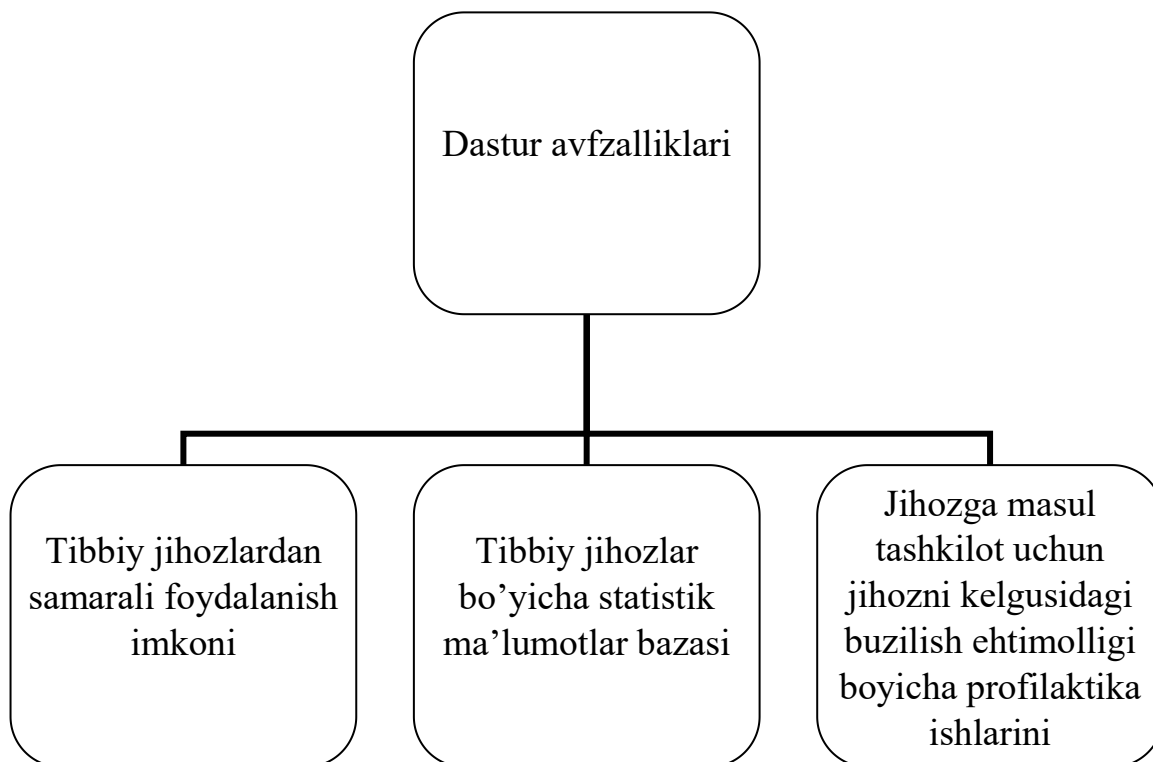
Dastur avfzalliklari

Tibbiy jihozlardan samarali foydalanish imkoni

Tibbiy jihozlar bo'yicha statistik ma'lumotlar bazasi

Jihozga masul tashkilot uchun jihozni kelgusidagi buzilish ehtimolligi boyicha profilaktika ishlarini